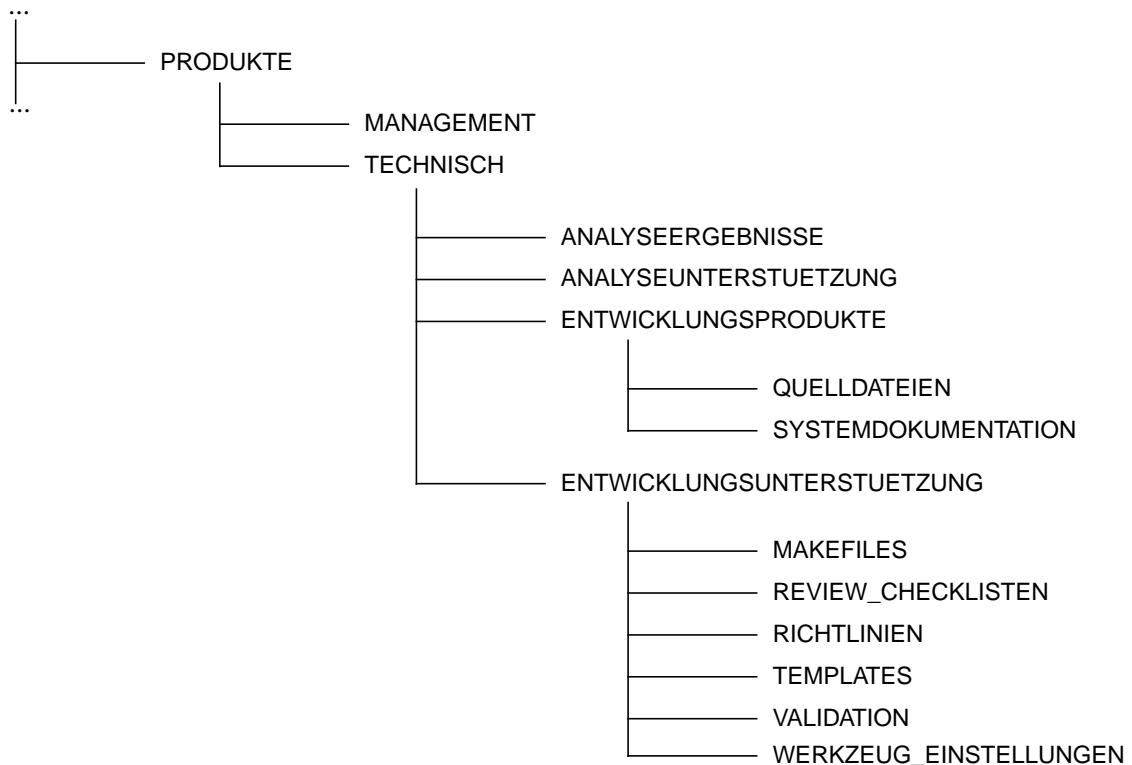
...
PRODUKTE
...
MANAGEMENT
TECHNISCH
ANALYSEERGEBNISSE
ANALYSEUNTERSTUETZUNG
ENTWICKLUNGSPRODUKTE
QUELLDATEIEN
SYSTEMDOKUMENTATION
ENTWICKLUNGSUNTERSTUETZUNG
MAKEFILES
REVIEW_CHECKLISTEN
RICHTLINIEN
TEMPLATES
VALIDATION
WERKZEUG_EINSTELLUNGEN